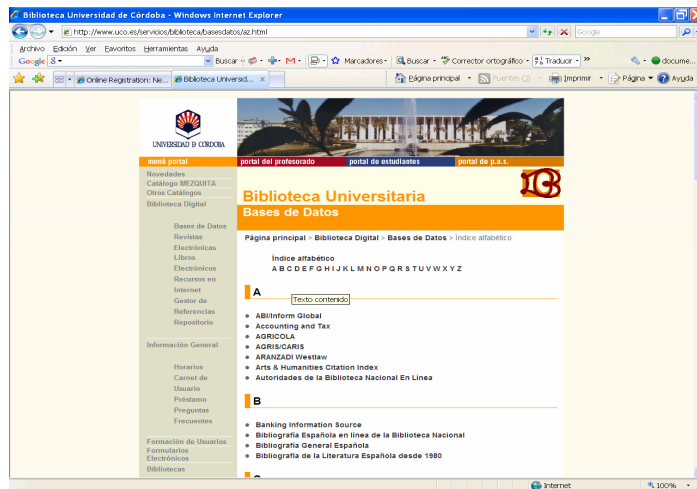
Biblioteca Universidad de Córdoba - Windows Internet Explorer

http://www.uco.es/servicios/biblioteca/basesdatos/az.html

Google

Archivo Edición Ver Favoritos Herramientas Ayuda

Google 8 Buscar Marcadores Buscar Corrector ortográfico Traducir docume...

Online Registration: Ne... Biblioteca Universid...

Página principal Fuentes (2) Imprimir Página Ayuda

UNIVERSIDAD DE CÓRDOBA

menú portal | portal del profesorado | portal de estudiantes | portal de p.a.s.

Novedades
Catálogo MEZQUITA
Otros Catálogos
Biblioteca Digital

Bases de Datos
Revistas Electrónicas
Libros Electrónicos
Recursos en Internet
Gestor de Referencias
Repositorio

Información General

Horarios
Carnet de Usuario
Préstamo
Preguntas Frecuentes

Formación de Usuarios
Formularios Electrónicos
Bibliotecas

Biblioteca Universitaria

Bases de Datos

Página principal > Biblioteca Digital > Bases de Datos > Índice alfabético

Índice alfabético
A B C D E F G H I J K L M N O P Q R S T U V W X Y Z

A

Texto contenido

ABI/Inform Global
Accounting and Tax
AGRICOLA
AQRIS/CARIS
ARANZADI Westlaw
Arts & Humanities Citation Index
Autoridades de la Biblioteca Nacional En Línea

B

Banking Information Source
Bibliografía Española en línea de la Biblioteca Nacional
Bibliografía General Española
Bibliografía de la Literatura Española desde 1980

Internet

100%